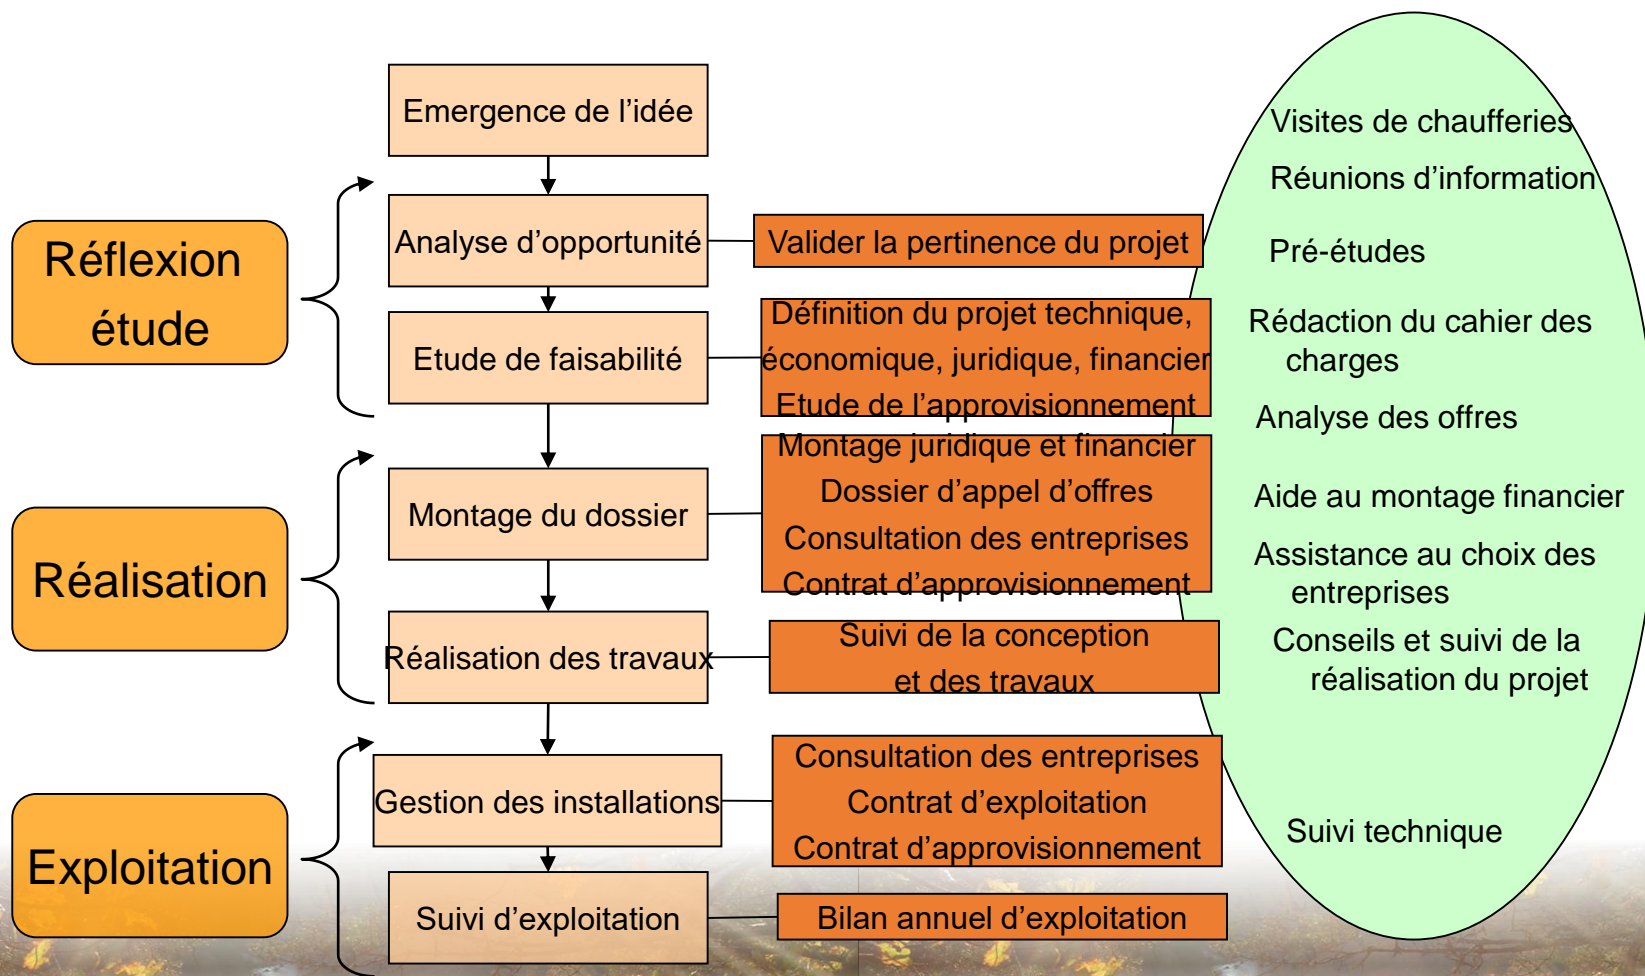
Emergence de l’idée

Réflexion étude

Analyse d’opportunité

Valider la pertinence du projet

Etude de faisabilité

Définition du projet technique, économique, juridique, financier
Etude de l’approvisionnement

Réalisation

Montage du dossier

Montage juridique et financier
Dossier d’appel d’offres
Consultation des entreprises
Contrat d’approvisionnement

Réalisation des travaux

Suivi de la conception et des travaux

Exploitation

Gestion des installations

Consultation des entreprises
Contrat d’exploitation
Contrat d’approvisionnement

Suivi d’exploitation

Bilan annuel d’exploitation

Visites de chaufferies
Réunions d’information
Pré-études
Rédaction du cahier des charges
Analyse des offres
Aide au montage financier
Assistance au choix des entreprises
Conseils et suivi de la réalisation du projet
Suivi technique